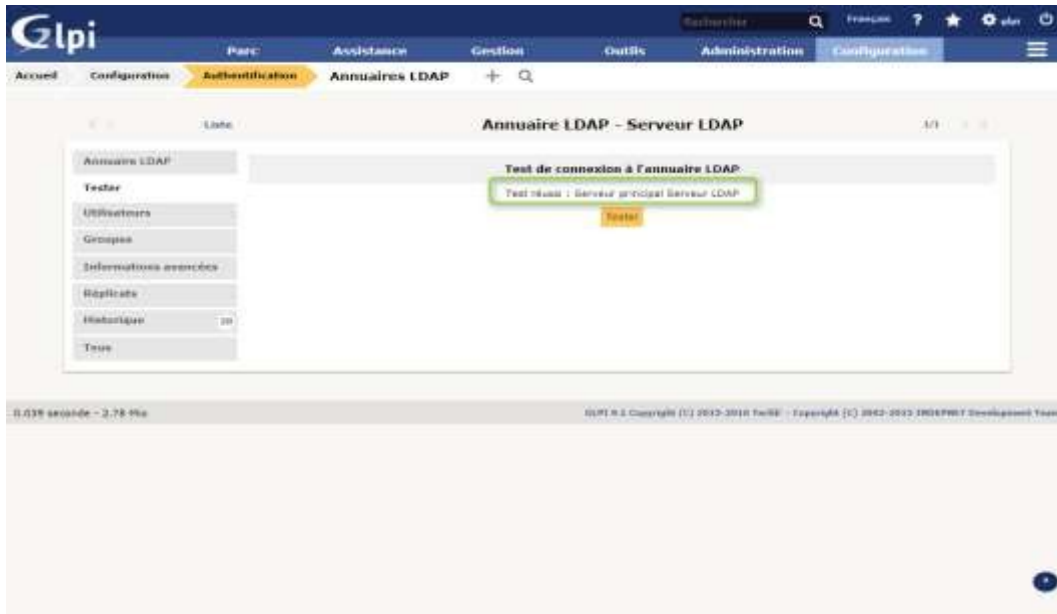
Glpi

Rechercher

Français

glpi

Parc Assistance Gestion Outils Administration Configuration

Accueil Configuration Authentification Annuaires LDAP + Q

Liste

Annuaire LDAP - Serveur LDAP

1/1

Annuaire LDAP

Tester

Utilisateurs

Groupes

Informations avancées

Réplicats

Historique 20

Tous

Test de connexion à l'annuaire LDAP

Test réussi : Serveur principal Serveur LDAP

Tester

0.039 seconde - 2.78 Mio

GLPI 9.1 Copyright (C) 2015-2016 Teclib' - Copyright (C) 2003-2015 INDEPNET Development Team